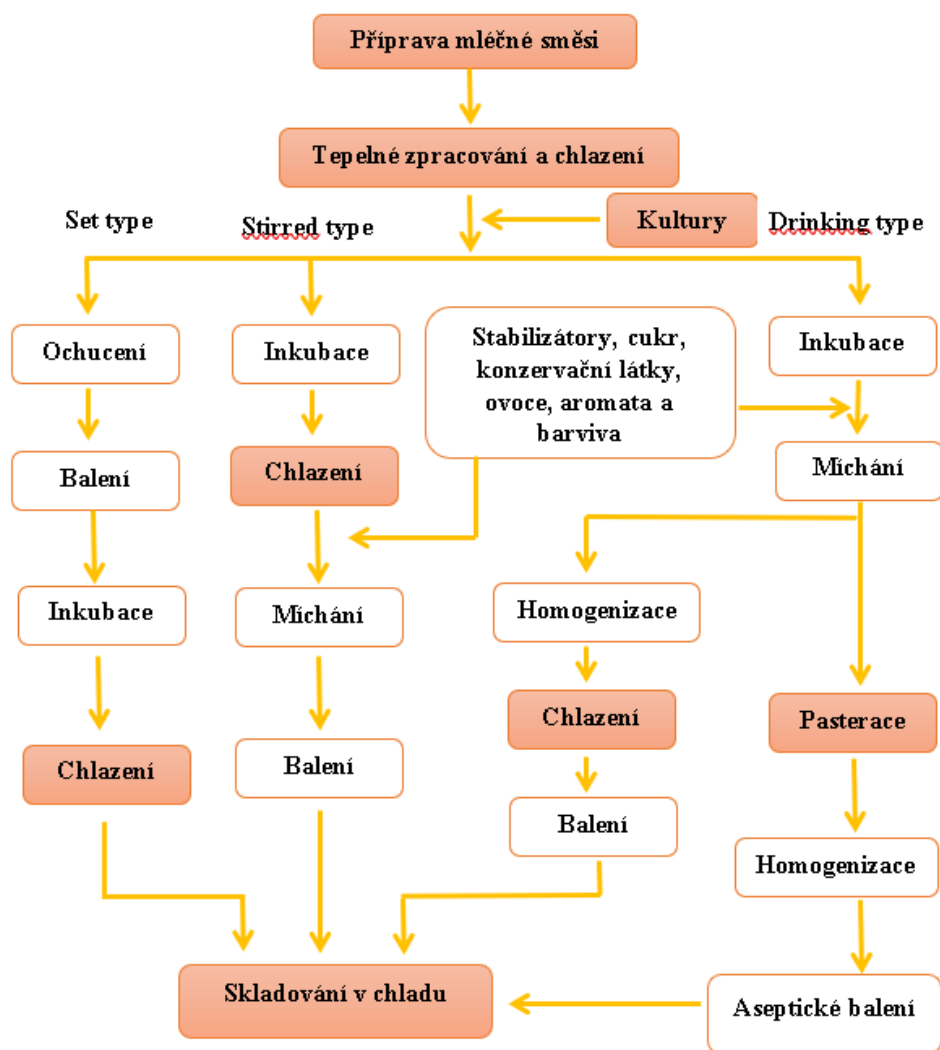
Příprava mléčné směsi

Tepelné zpracování a chlazení

Set type

Stirred type

Kultury

Drinking type

Ochucení

Balení

Inkubace

Chlazení

Inkubace

Chlazení

Míchání

Balení

Stabilizátory, cukr, konzervační látky, ovoce, aromata a barviva

Homogenizace

Chlazení

Balení

Inkubace

Míchání

Pasterace

Homogenizace

Aseptické balení

Skladování v chladu